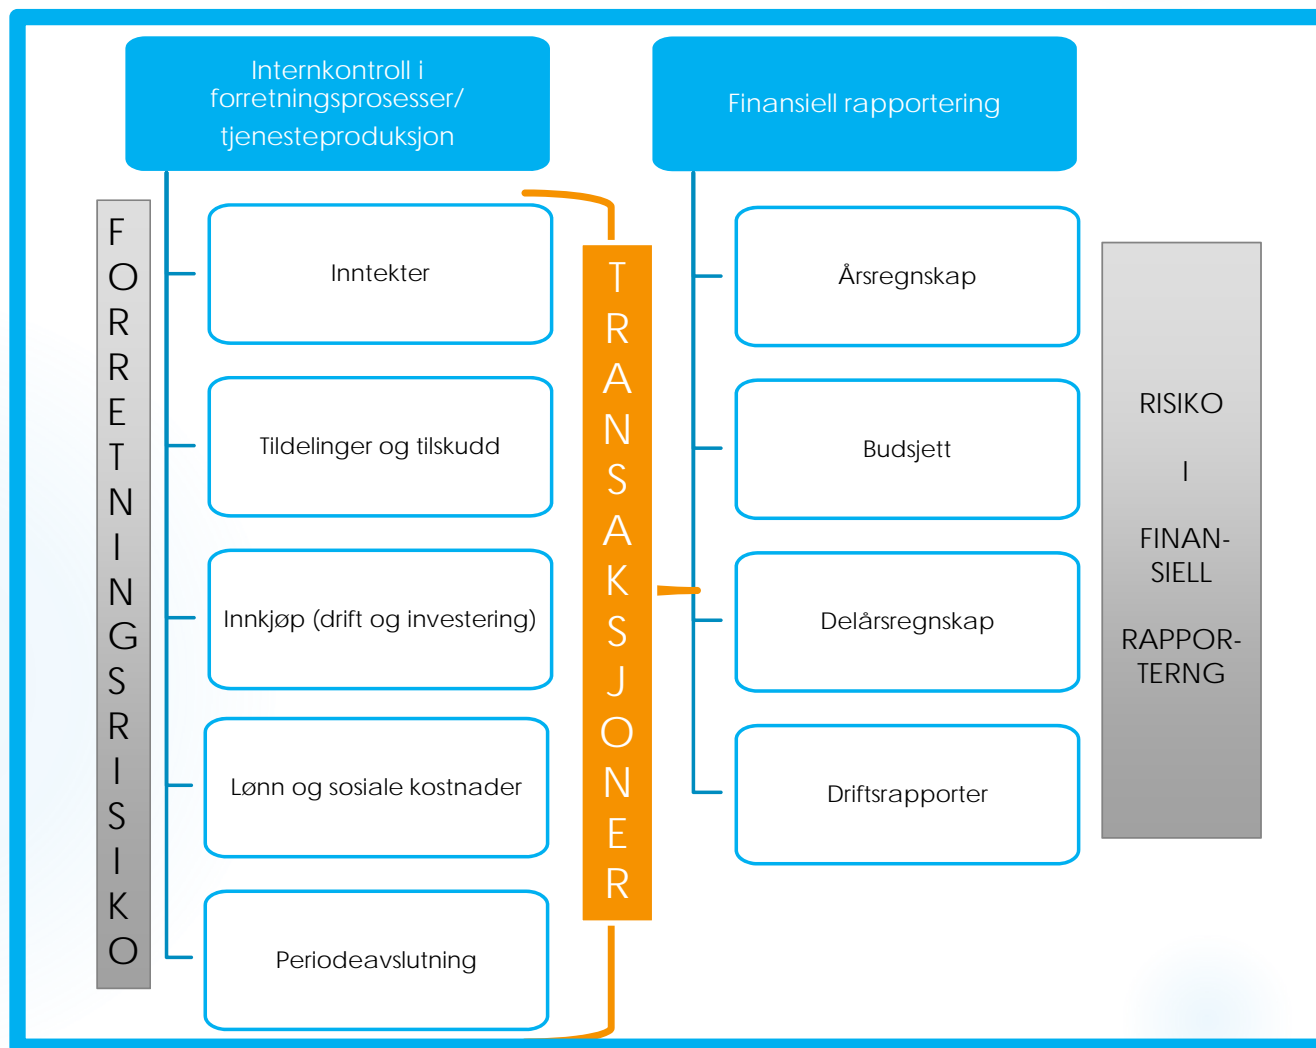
Internkontroll i forretningsprosesser/ tjenesteproduksjon

Finansiell rapportering

FORRETNINGSRISIKO

Inntekter

Tildelinger og tilskudd

Innkjøp (drift og investering)

Lønn og sosiale kostnader

Periodeavslutning

TRANSAKSJONER

Årsregnskap

Budsjett

Delårsregnskap

Driftsrapporter

RISIKO

I

FINAN-SIELL

RAPPOR-TERNG